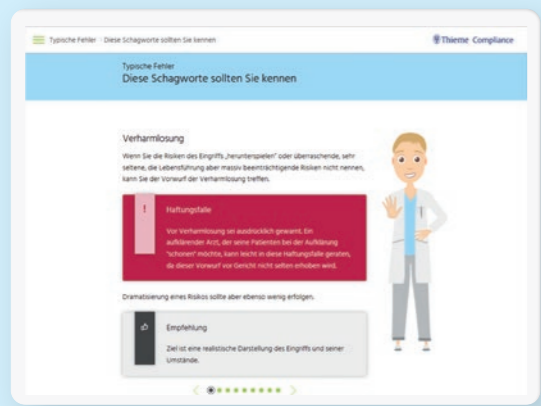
Typische Fehler › Diese Schagworte sollten Sie kennen

Thieme Compliance

Typische Fehler
Diese Schagworte sollten Sie kennen

Verharmlosung

Wenn Sie die Risiken des Eingriffs „herunterspielen" oder überraschende, sehr seltene, die Lebensführung aber massiv beeinträchtigende Risiken nicht nennen, kann Sie der Vorwurf der Verharmlosung treffen.

!

Haftungsfalle

Vor Verharmlosung sei ausdrücklich gewarnt. Ein aufklärender Arzt, der seine Patienten bei der Aufklärung "schonen" möchte, kann leicht in diese Haftungsfalle geraten, da dieser Vorwurf vor Gericht nicht selten erhoben wird.

Dramatisierung eines Risikos sollte aber ebenso wenig erfolgen.

Empfehlung

Ziel ist eine realistische Darstellung des Eingriffs und seiner Umstände.

‹ ›